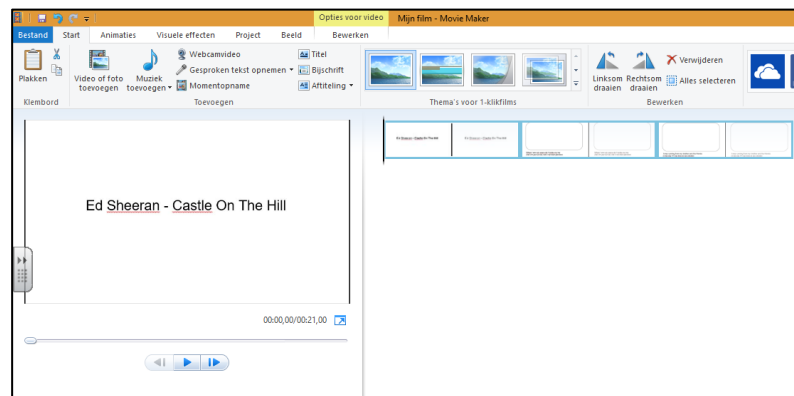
Opties voor video Mijn film - Movie Maker

Bestand Start Animaties Visuele effecten Project Beeld Bewerken

Plakken Klembord

Video of foto toevoegen Muziek toevoegen Webcamvideo Gesproken tekst opnemen Momentopname Titel Bijschrift Aftiteling Toevoegen

Thema's voor 1-klikfilms

Linksom draaien Rechtsom draaien Verwijderen Alles selecteren Bewerken

Ed Sheeran - Castle On The Hill

00:00,00/00:21,00